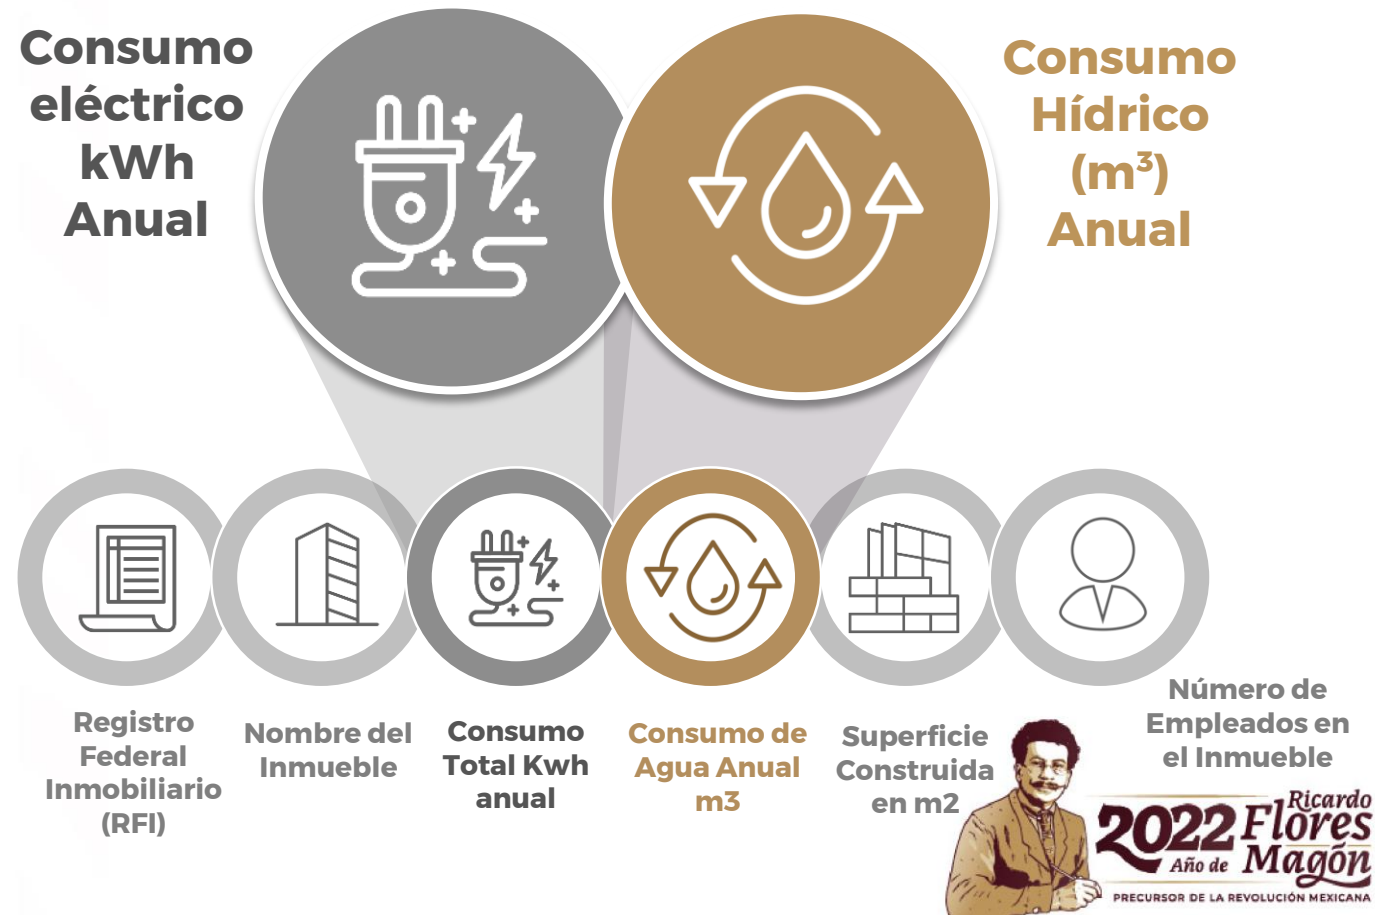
Consumo eléctrico kWh Anual

Consumo Hídrico ($m^3$) Anual

Registro Federal Inmobiliario (RFI)

Nombre del Inmueble

Consumo Total Kwh anual

Consumo de Agua Anual m3

Superficie Construida en m2

Número de Empleados en el Inmueble

2022 Año de Ricardo Flores Magón
PRECURSOR DE LA REVOLUCIÓN MEXICANA